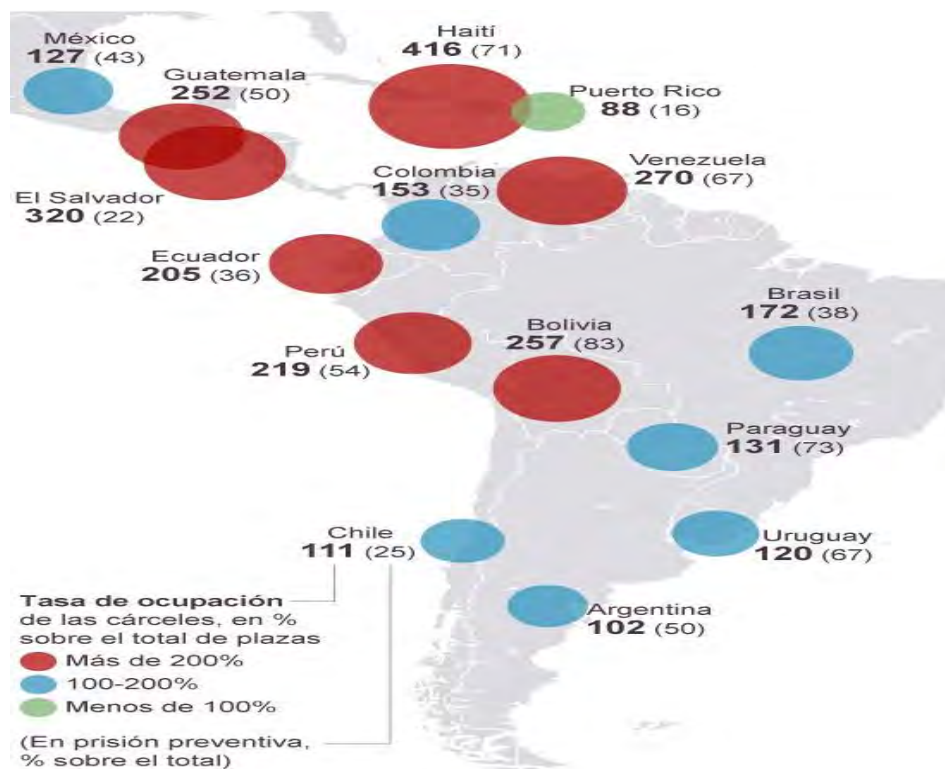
México
**127** (43)

Guatemala
**252** (50)

Haití
**416** (71)

Puerto Rico
**88** (16)

El Salvador
**320** (22)

Colombia
**153** (35)

Venezuela
**270** (67)

Ecuador
**205** (36)

Brasil
**172** (38)

Perú
**219** (54)

Bolivia
**257** (83)

Paraguay
**131** (73)

Chile
**111** (25)

Uruguay
**120** (67)

Argentina
**102** (50)

**Tasa de ocupación** de las cárceles, en % sobre el total de plazas
Más de 200%
100-200%
Menos de 100%

(En prisión preventiva, % sobre el total)